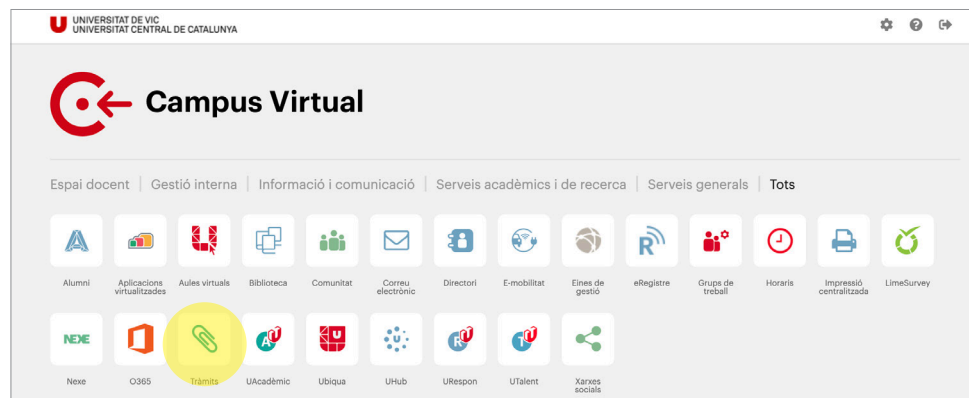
UNIVERSITAT DE VIC
UNIVERSITAT CENTRAL DE CATALUNYA

Campus Virtual

Espai docent | Gestió interna | Informació i comunicació | Serveis acadèmics i de recerca | Serveis generals | Tots

Alumni
Aplicacions virtualitzades
Aules virtuals
Biblioteca
Comunitat
Correu electrònic
Directori
E-mobilitat
Eines de gestió
eRegistre
Grups de treball
Horaris
Impressió centralitzada
LimeSurvey

NEXE
Nexe
O365
Tràmits
UAcadèmic
Ubiqua
UHub
URespon
UTalent
Xarxes socials